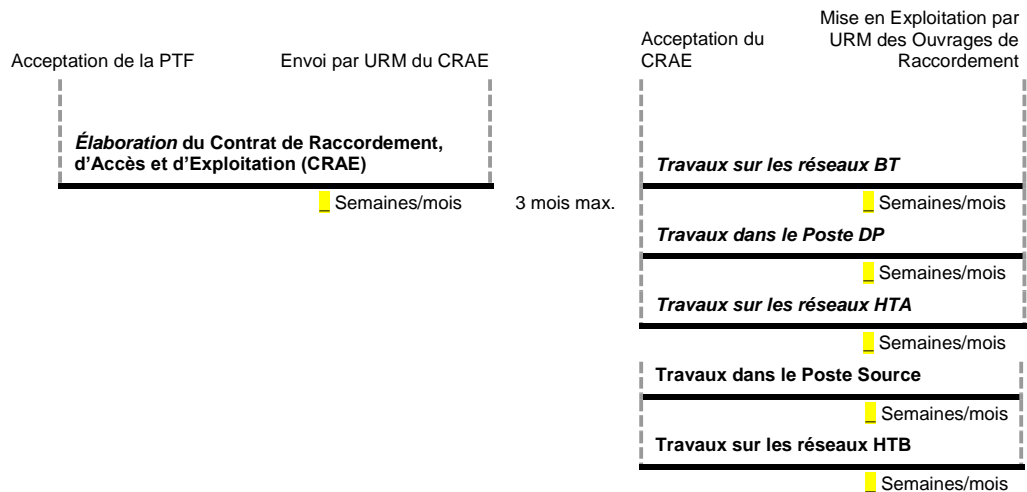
Acceptation de la PTF

Envoi par URM du CRAE

Acceptation du CRAE

Mise en Exploitation par URM des Ouvrages de Raccordement

*Élaboration* du Contrat de Raccordement, d'Accès et d'Exploitation (CRAE)

_ Semaines/mois

3 mois max.

*Travaux sur les réseaux BT*

_ Semaines/mois

*Travaux dans le Poste DP*

_ Semaines/mois

*Travaux sur les réseaux HTA*

_ Semaines/mois

Travaux dans le Poste Source

_ Semaines/mois

Travaux sur les réseaux HTB

_ Semaines/mois